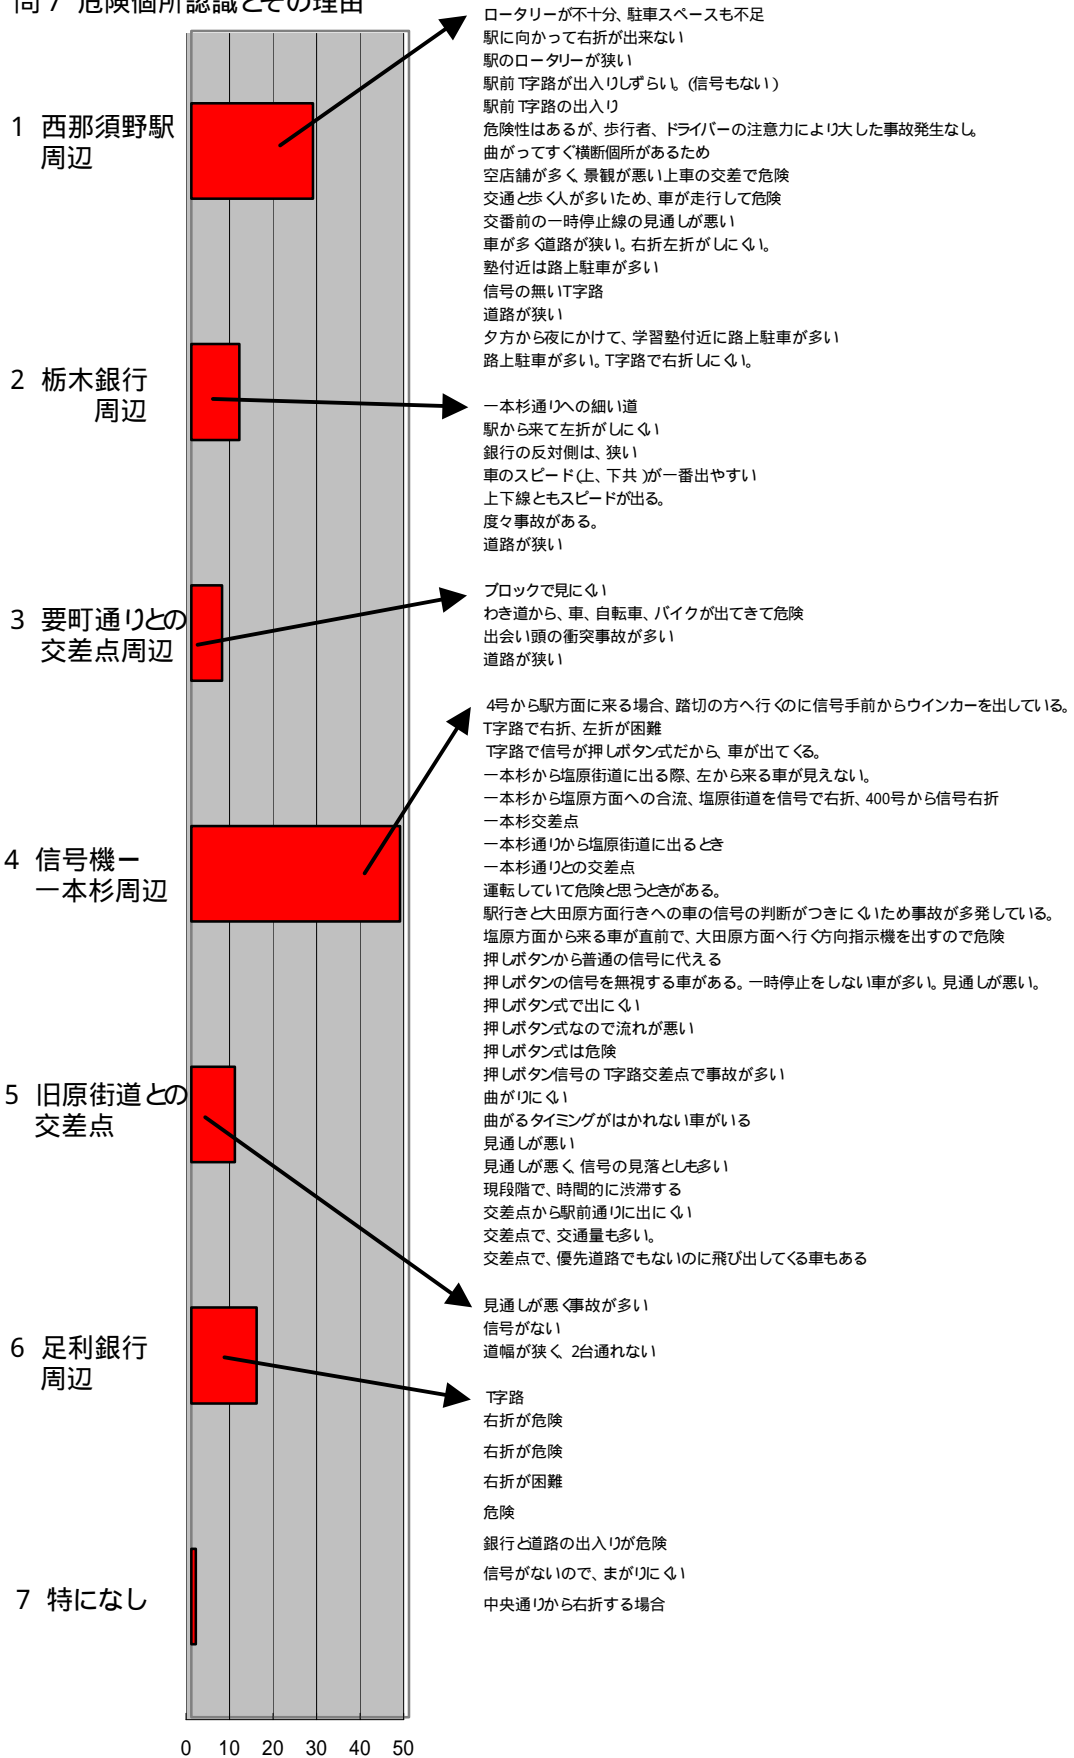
問７ 危険個所認識とその理由

1 西那須野駅周辺

2 栃木銀行周辺

3 要町通りとの交差点周辺

4 信号機ー一本杉周辺

5 旧原街道との交差点

6 足利銀行周辺

7 特になし

0 10 20 30 40 50

ロータリーが不十分、駐車スペースも不足
駅に向かって右折が出来ない
駅のロータリーが狭い
駅前T字路が出入りしずらい。(信号もない)
駅前T字路の出入り
危険性はあるが、歩行者、ドライバーの注意力により大した事故発生なし。
曲がってすぐ横断個所があるため
空店舗が多く景観が悪い上車の交差で危険
交通と歩く人が多いため、車が走行して危険
交番前の一時停止線の見通しが悪い
車が多く道路が狭い。右折左折がしにくい。
塾付近は路上駐車が多い
信号の無いT字路
道路が狭い
夕方から夜にかけて、学習塾付近に路上駐車が多い
路上駐車が多い。T字路で右折しにくい。

一本杉通りへの細い道
駅から来て左折がしにくい
銀行の反対側は、狭い
車のスピード(上、下共)が一番出やすい
上下線ともスピードが出る。
度々事故がある。
道路が狭い

ブロックで見にくい
わき道から、車、自転車、バイクが出てきて危険
出会い頭の衝突事故が多い
道路が狭い

4号から駅方面に来る場合、踏切の方へ行くのに信号手前からウインカーを出している。
T字路で右折、左折が困難
T字路で信号が押しボタン式だから、車が出てくる。
一本杉から塩原街道に出る際、左から来る車が見えない。
一本杉から塩原方面への合流、塩原街道を信号で右折、400号から信号右折
一本杉交差点
一本杉通りから塩原街道に出るとき
一本杉通りとの交差点
運転していて危険と思うときがある。
駅行きと大田原方面行きへの車の信号の判断がつきにくいため事故が多発している。
塩原方面から来る車が直前で、大田原方面へ行く方向指示機を出すので危険
押しボタンから普通の信号に代える
押しボタンの信号を無視する車がある。一時停止をしない車が多い。見通しが悪い。
押しボタン式で出にくい
押しボタン式なので流れが悪い
押しボタン式は危険
押しボタン信号のT字路交差点で事故が多い
曲がりにくい
曲がるタイミングがはかれない車がいる
見通しが悪い
見通しが悪く信号の見落としも多い
現段階で、時間的に渋滞する
交差点から駅前通りに出にくい
交差点で、交通量も多い。
交差点で、優先道路でもないのに飛び出してくる車もある

見通しが悪く事故が多い
信号がない
道幅が狭く2台通れない

T字路
右折が危険
右折が危険
右折が困難
危険
銀行と道路の出入りが危険
信号がないので、まがりにくい
中央通りから右折する場合